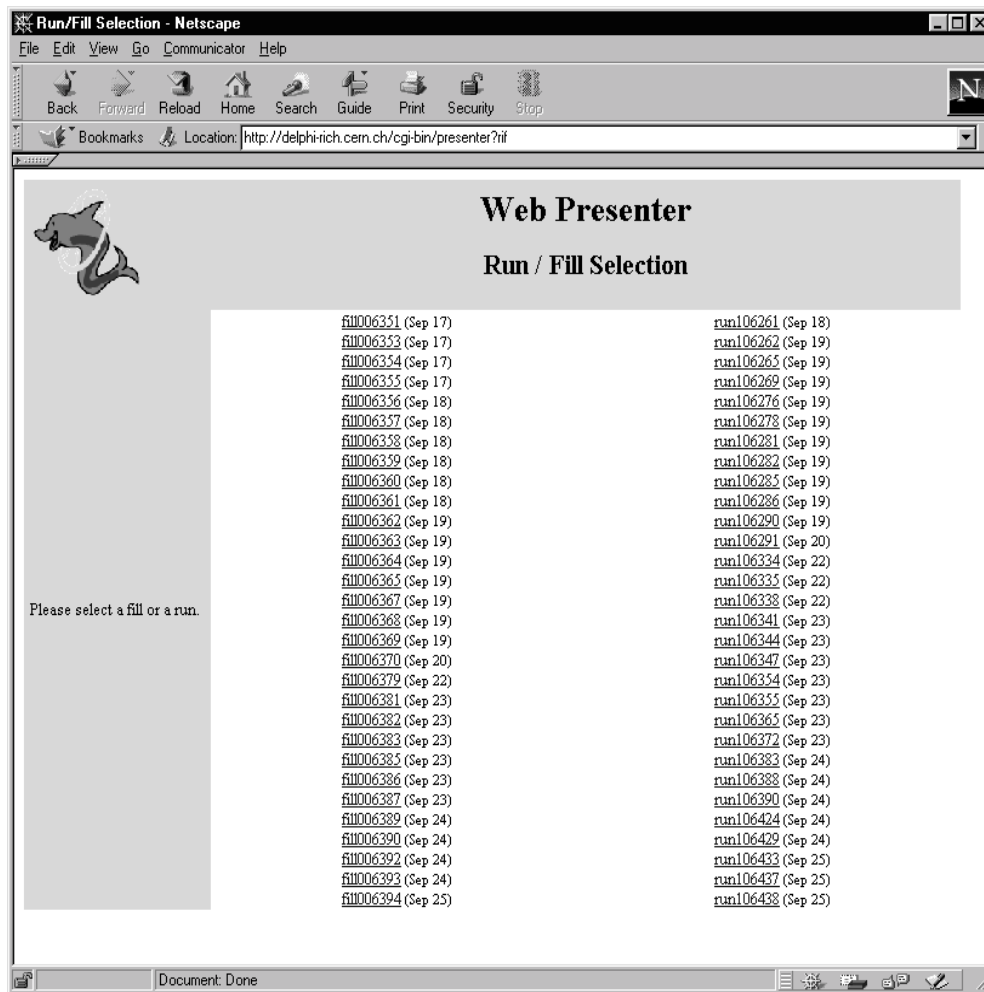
Run/Fill Selection - Netscape

File Edit View Go Communicator Help

Back Forward Reload Home Search Guide Print Security Stop

Bookmarks Location: http://delphi-rich.cern.ch/cgi-bin/presenter?rif

Web Presenter

Run / Fill Selection

Please select a fill or a run.

| | |
|---|---|
| fill006351 (Sep 17) | run106261 (Sep 18) |
| fill006353 (Sep 17) | run106262 (Sep 19) |
| fill006354 (Sep 17) | run106265 (Sep 19) |
| fill006355 (Sep 17) | run106269 (Sep 19) |
| fill006356 (Sep 18) | run106276 (Sep 19) |
| fill006357 (Sep 18) | run106278 (Sep 19) |
| fill006358 (Sep 18) | run106281 (Sep 19) |
| fill006359 (Sep 18) | run106282 (Sep 19) |
| fill006360 (Sep 18) | run106285 (Sep 19) |
| fill006361 (Sep 18) | run106286 (Sep 19) |
| fill006362 (Sep 19) | run106290 (Sep 19) |
| fill006363 (Sep 19) | run106291 (Sep 20) |
| fill006364 (Sep 19) | run106334 (Sep 22) |
| fill006365 (Sep 19) | run106335 (Sep 22) |
| fill006367 (Sep 19) | run106338 (Sep 22) |
| fill006368 (Sep 19) | run106341 (Sep 23) |
| fill006369 (Sep 19) | run106344 (Sep 23) |
| fill006370 (Sep 20) | run106347 (Sep 23) |
| fill006379 (Sep 22) | run106354 (Sep 23) |
| fill006381 (Sep 23) | run106355 (Sep 23) |
| fill006382 (Sep 23) | run106365 (Sep 23) |
| fill006383 (Sep 23) | run106372 (Sep 23) |
| fill006385 (Sep 23) | run106383 (Sep 24) |
| fill006386 (Sep 23) | run106388 (Sep 24) |
| fill006387 (Sep 23) | run106390 (Sep 24) |
| fill006389 (Sep 24) | run106424 (Sep 24) |
| fill006390 (Sep 24) | run106429 (Sep 24) |
| fill006392 (Sep 24) | run106433 (Sep 25) |
| fill006393 (Sep 24) | run106437 (Sep 25) |
| fill006394 (Sep 25) | run106438 (Sep 25) |

Document: Done